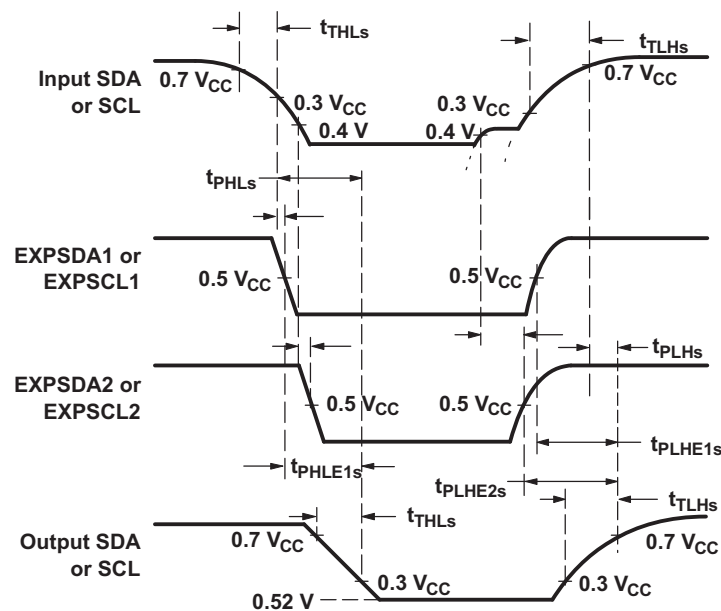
$t_{THLs}$

$t_{TLHs}$

Input SDA or SCL

0.7 $V_{CC}$

0.3 $V_{CC}$

0.4 V

0.3 $V_{CC}$

0.4 V

0.7 $V_{CC}$

$t_{PHLs}$

EXPSDA1 or EXPSCL1

0.5 $V_{CC}$

0.5 $V_{CC}$

EXPSDA2 or EXPSCL2

0.5 $V_{CC}$

0.5 $V_{CC}$

$t_{PLHs}$

$t_{PLHE1s}$

$t_{PHLE1s}$

$t_{PLHE2s}$

$t_{THLs}$

$t_{TLHs}$

Output SDA or SCL

0.7 $V_{CC}$

0.7 $V_{CC}$

0.3 $V_{CC}$

0.3 $V_{CC}$

0.52 V